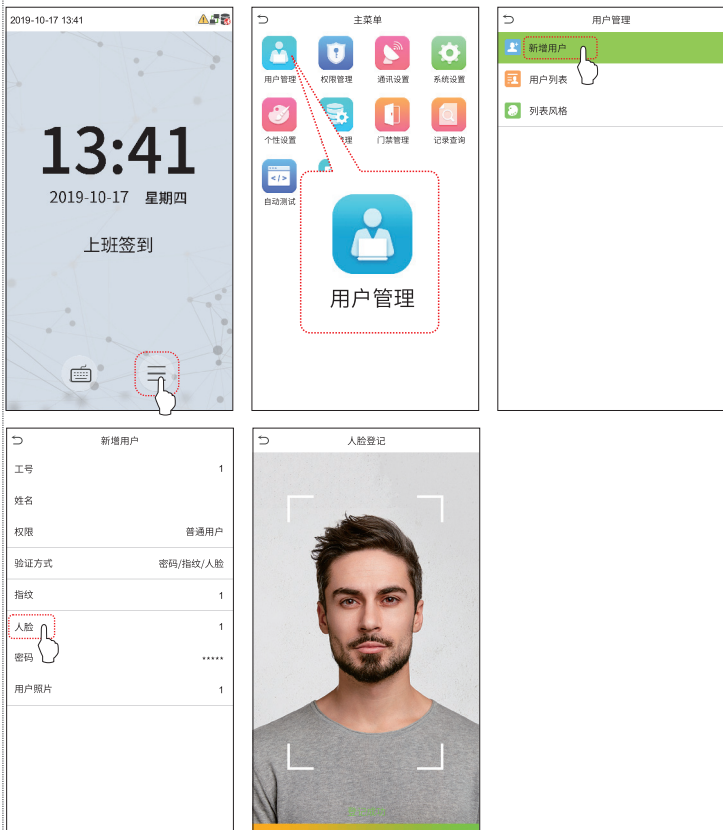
2019-10-17 13:41

13:41

2019-10-17 星期四

上班签到

主菜单

用户管理 权限管理 通讯设置 系统设置

个性设置 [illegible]理 门禁管理 记录查询

自动测试

用户管理

用户管理

新增用户

用户列表

列表风格

新增用户

| | |
|---|---|
| 工号 | 1 |
| 姓名 | |
| 权限 | 普通用户 |
| 验证方式 | 密码/指纹/人脸 |
| 指纹 | 1 |
| 人脸 | 1 |
| 密码 | ***** |
| 用户照片 | 1 |

人脸登记